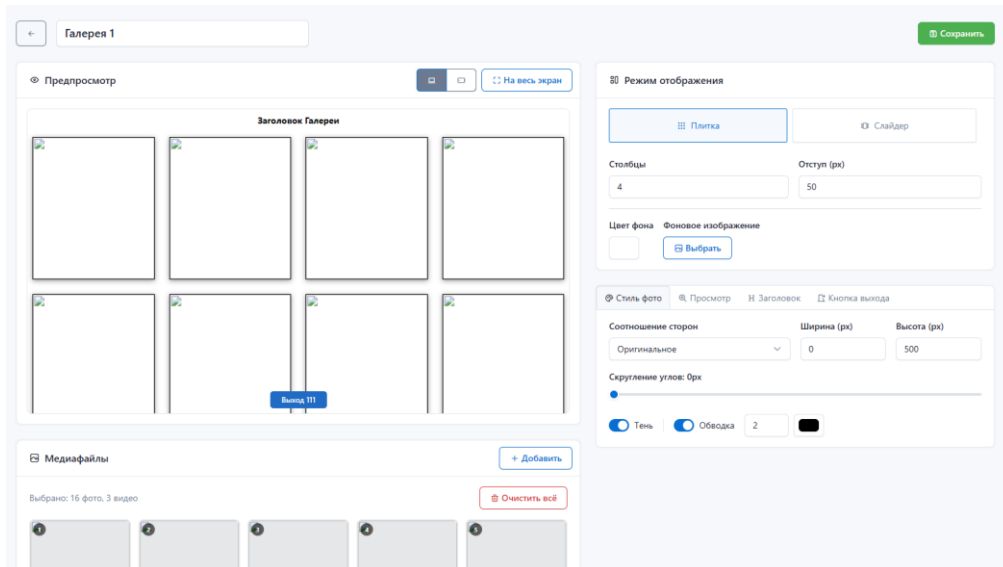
←
Галерея 1
Сохранить

Предпросмотр
На весь экран

Заголовок Галереи

Выход 111

Медиафайлы
+ Добавить
Выбрано: 16 фото, 3 видео
Очистить всё

1 2 3 4 5

Режим отображения
Плитка
Слайдер
Столбцы
4
Отступ (px)
50
Цвет фона
Фоновое изображение
Выбрать

Стиль фото
Просмотр
Заголовок
Кнопка выхода
Соотношение сторон
Оригинальное
Ширина (px)
0
Высота (px)
500
Скругление углов: 0px
Тень
Обводка
2